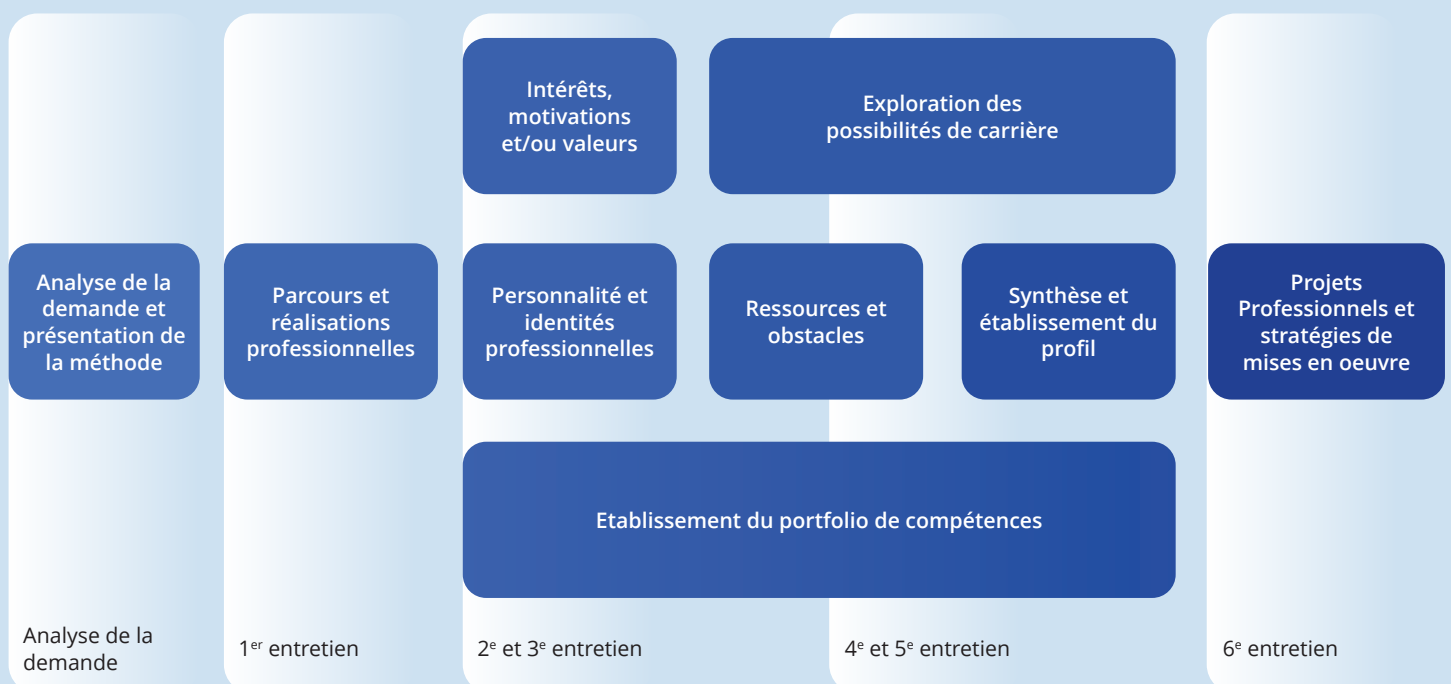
Analyse de la demande et présentation de la méthode

Parcours et réalisations professionnelles

Intérêts, motivations et/ou valeurs

Exploration des possibilités de carrière

Personnalité et identités professionnelles

Ressources et obstacles

Synthèse et établissement du profil

Projets Professionnels et stratégies de mises en oeuvre

Etablissement du portfolio de compétences

Analyse de la demande

1$^{er}$ entretien

2$^{e}$ et 3$^{e}$ entretien

4$^{e}$ et 5$^{e}$ entretien

6$^{e}$ entretien